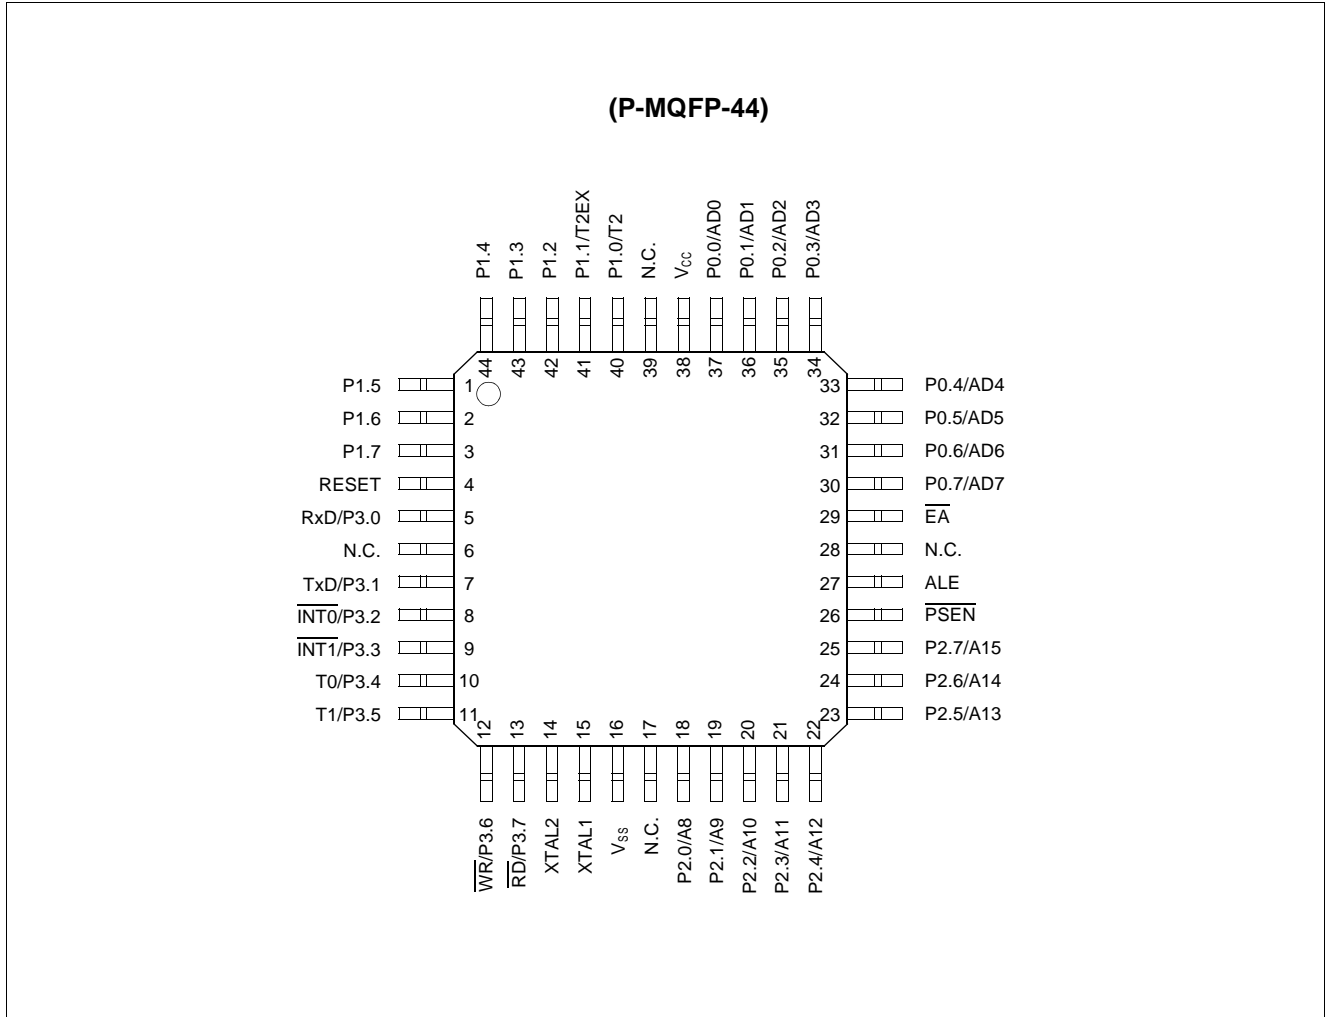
(P-MQFP-44)

P1.4 P1.3 P1.2 P1.1/T2EX P1.0/T2 N.C. $V_{CC}$ P0.0/AD0 P0.1/AD1 P0.2/AD2 P0.3/AD3

44 43 42 41 40 39 38 37 36 35 34

P1.5 1
P1.6 2
P1.7 3
RESET 4
RxD/P3.0 5
N.C. 6
TxD/P3.1 7
$\overline{INT0}$/P3.2 8
$\overline{INT1}$/P3.3 9
T0/P3.4 10
T1/P3.5 11

33 P0.4/AD4
32 P0.5/AD5
31 P0.6/AD6
30 P0.7/AD7
29 $\overline{EA}$
28 N.C.
27 ALE
26 $\overline{PSEN}$
25 P2.7/A15
24 P2.6/A14
23 P2.5/A13

12 13 14 15 16 17 18 19 20 21 22

$\overline{WR}$/P3.6 $\overline{RD}$/P3.7 XTAL2 XTAL1 $V_{SS}$ N.C. P2.0/A8 P2.1/A9 P2.2/A10 P2.3/A11 P2.4/A12